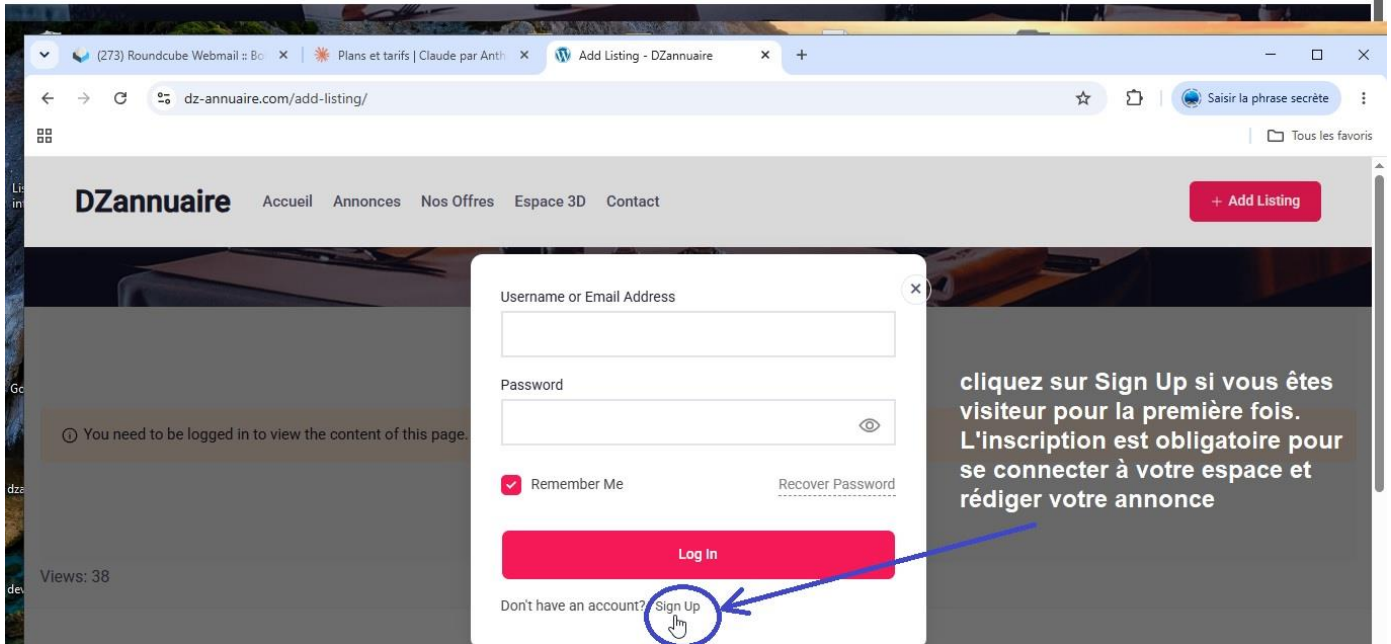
(273) Roundcube Webmail :: Bo ×
Plans et tarifs | Claude par Anth ×
Add Listing - DZannuaire ×
+

dz-annuaire.com/add-listing/

Saisir la phrase secrète

Tous les favoris

DZannuaire Accueil Annonces Nos Offres Espace 3D Contact

+ Add Listing

Username or Email Address

Password

Remember Me Recover Password

Log In

Don't have an account? Sign Up

ⓘ You need to be logged in to view the content of this page.

Views: 38

cliquez sur Sign Up si vous êtes visiteur pour la première fois. L'inscription est obligatoire pour se connecter à votre espace et rédiger votre annonce